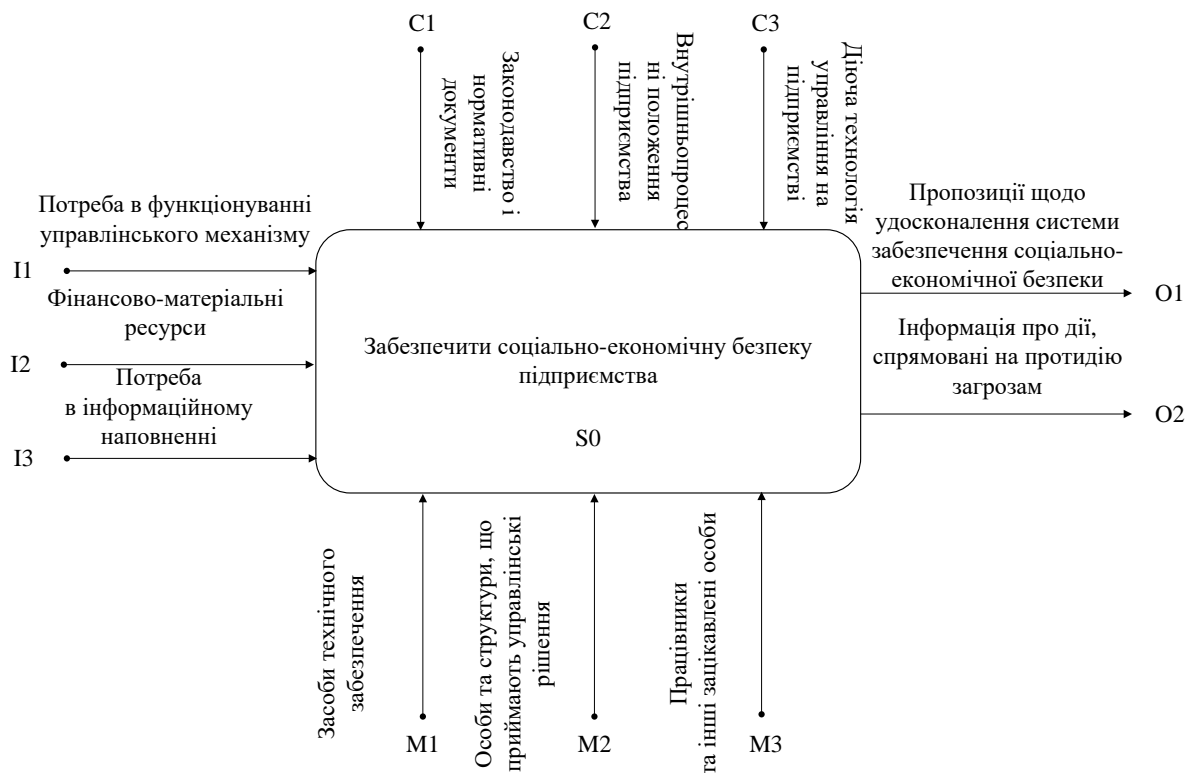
C1

Законодавство і нормативні документи

C2

Внутрішньопроцесні положення підприємства

C3

Діюча технологія управління на підприємстві

Потреба в функціонуванні управлінського механізму

I1

Фінансово-матеріальні ресурси

I2

Потреба в інформаційному наповненні

I3

Забезпечити соціально-економічну безпеку підприємства

S0

Пропозиції щодо удосконалення системи забезпечення соціально-економічної безпеки

O1

Інформація про дії, спрямовані на протидію загрозам

O2

Засоби технічного забезпечення

M1

Особи та структури, що приймають управлінські рішення

M2

Працівники та інші зацікавлені особи

M3